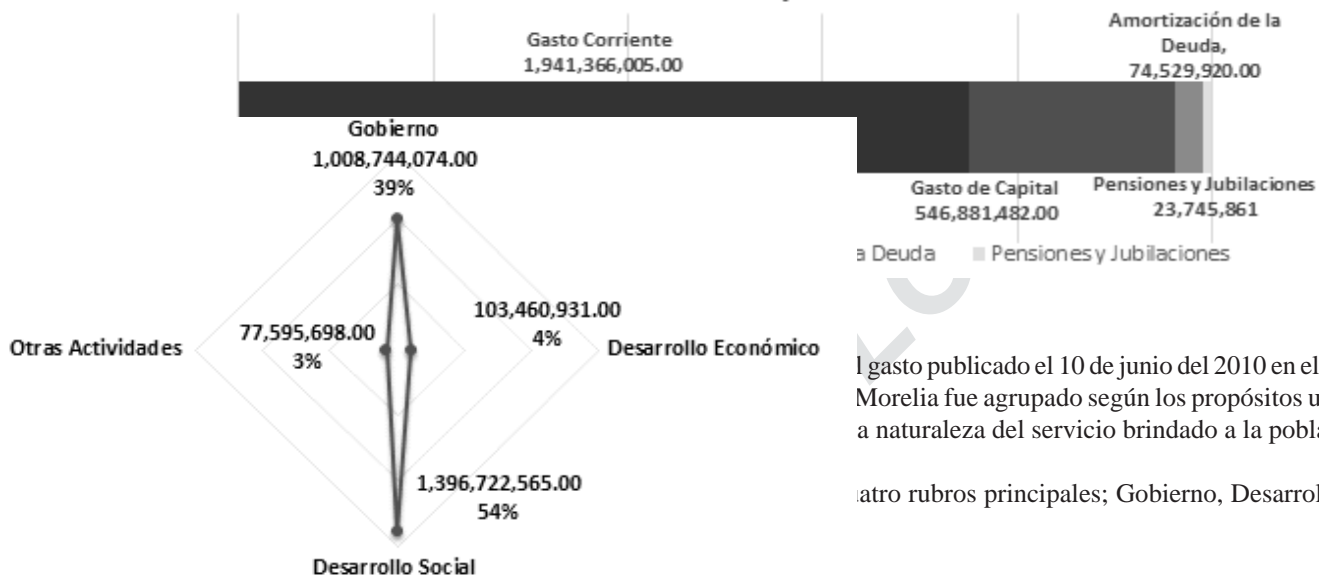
Gasto Corriente
1,941,366,005.00

Amortización de la Deuda,
74,529,920.00

Gasto de Capital
546,881,482.00

Pensiones y Jubilaciones
23,745,861

a Deuda ■ Pensiones y Jubilaciones

Gobierno
1,008,744,074.00
39%

Otras Actividades

77,595,698.00
3%

103,460,931.00
4%

Desarrollo Económico

1,396,722,565.00
54%

Desarrollo Social

l gasto publicado el 10 de junio del 2010 en el Morelia fue agrupado según los propósitos u a naturaleza del servicio brindado a la pobla

atro rubros principales; Gobierno, Desarrol